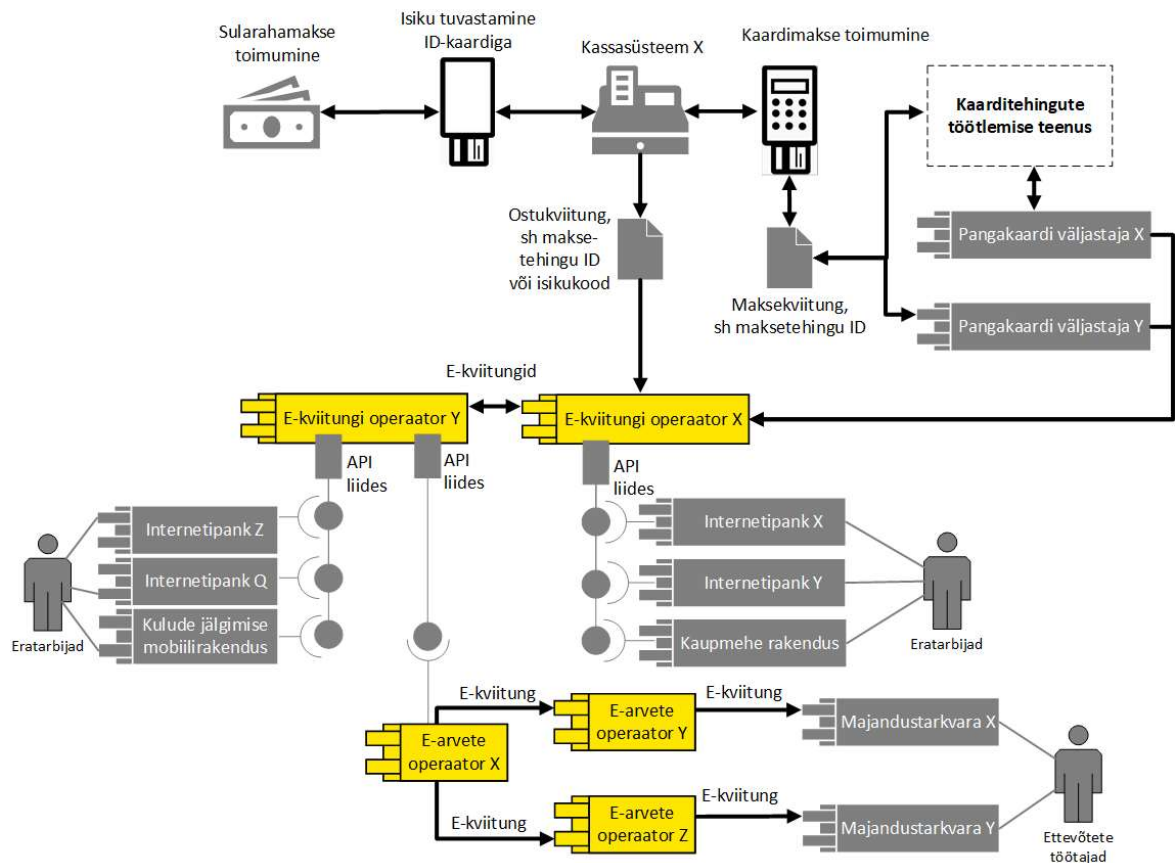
Sularahamakse toimumine

Isiku tuvastamine ID-kaardiga

Kassasüsteem X

Kaardimakse toimumine

Kaarditehingute töötlemise teenus

Ostukviitung, sh maksetehingu ID või isikukood

Maksekviitung, sh maksetehingu ID

Pangakaardi väljastaja X

Pangakaardi väljastaja Y

E-kviitungid

E-kviitungi operaator Y

E-kviitungi operaator X

API liides

API liides

API liides

Internetipank Z

Internetipank Q

Kulude jälgimise mobiilirakendus

Eratarbijad

Internetipank X

Internetipank Y

Kaupmehe rakendus

Eratarbijad

E-kviitung

E-arvete operaator Y

E-kviitung

Majandustarkvara X

E-arvete operaator X

E-kviitung

E-arvete operaator Z

E-kviitung

Majandustarkvara Y

Ettevõtete töötajad